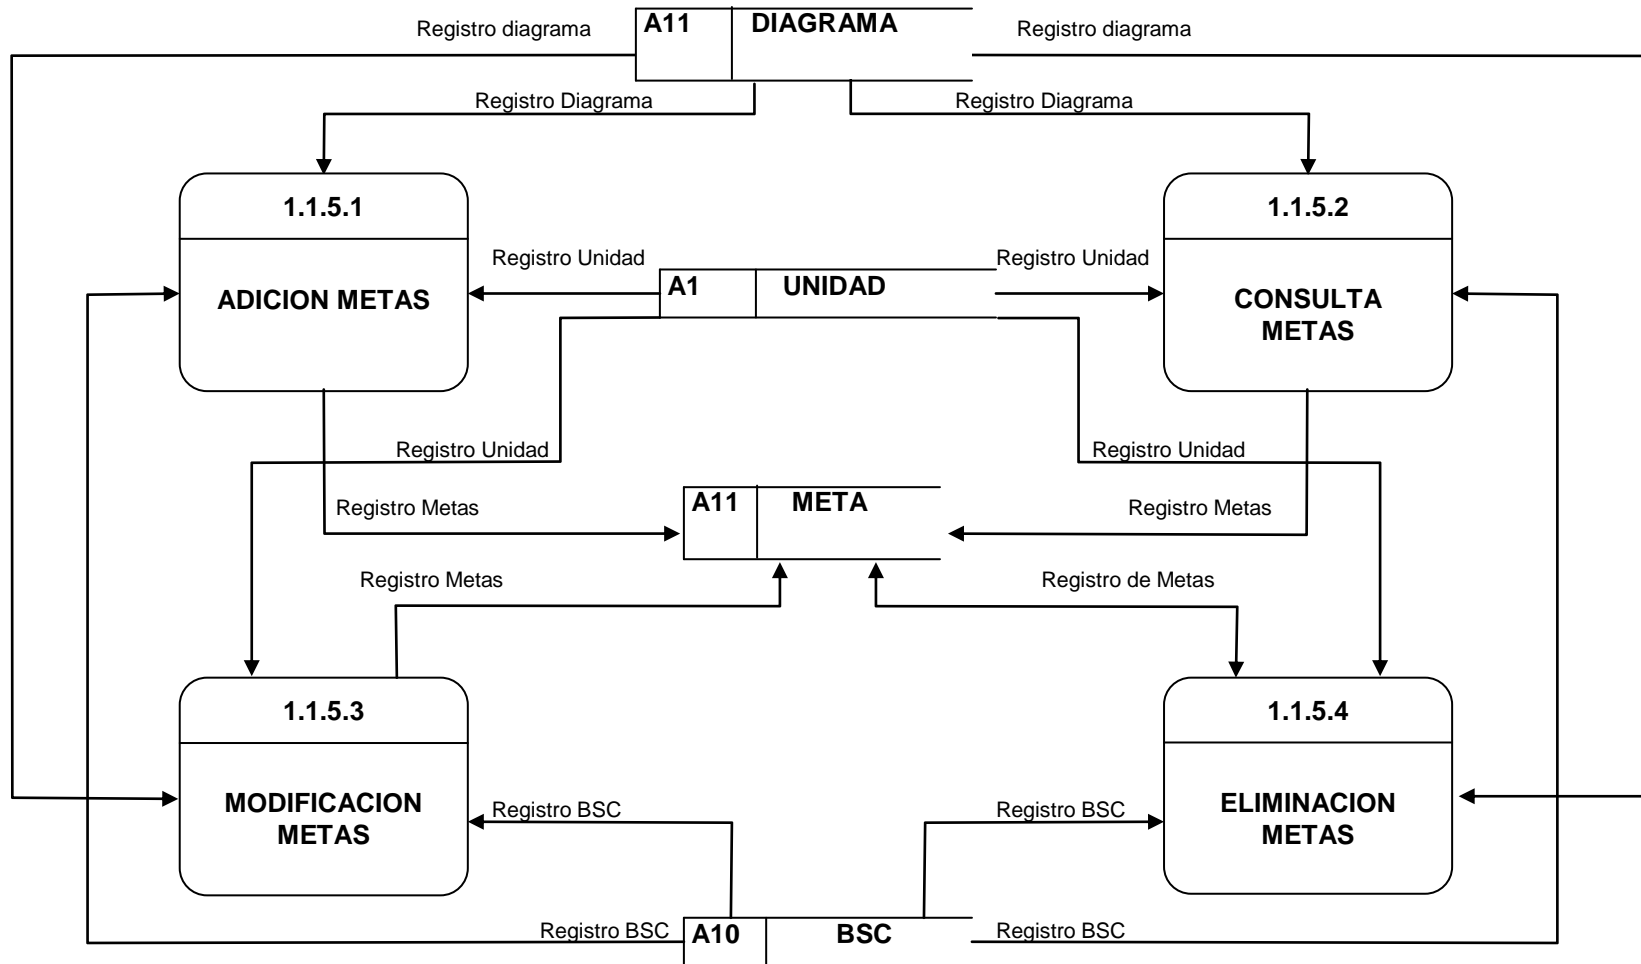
Registro diagrama

A11 DIAGRAMA

Registro diagrama

Registro Diagrama

Registro Diagrama

1.1.5.1

ADICION METAS

Registro Unidad

A1 UNIDAD

Registro Unidad

1.1.5.2

CONSULTA METAS

Registro Unidad

Registro Unidad

Registro Metas

A11 META

Registro Metas

Registro Metas

Registro de Metas

1.1.5.3

MODIFICACION METAS

1.1.5.4

ELIMINACION METAS

Registro BSC

Registro BSC

Registro BSC

A10 BSC

Registro BSC